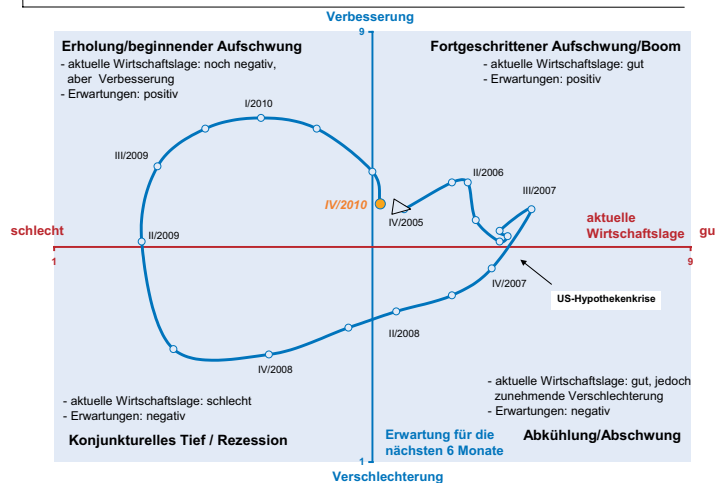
Verbesserung

9

Erholung/beginnender Aufschwung
- aktuelle Wirtschaftslage: noch negativ, aber Verbesserung
- Erwartungen: positiv

Fortgeschrittener Aufschwung/Boom
- aktuelle Wirtschaftslage: gut
- Erwartungen: positiv

I/2010

III/2009

IV/2010

IV/2005

II/2006

III/2007

II/2009

schlecht

aktuelle Wirtschaftslage

gu

1

9

IV/2007

US-Hypothekenkrise

II/2008

IV/2008

- aktuelle Wirtschaftslage: schlecht
- Erwartungen: negativ

Konjunkturelles Tief / Rezession

Erwartung für die nächsten 6 Monate

- aktuelle Wirtschaftslage: gut, jedoch zunehmende Verschlechterung
- Erwartungen: negativ

Abkühlung/Abschwung

1

Verschlechterung